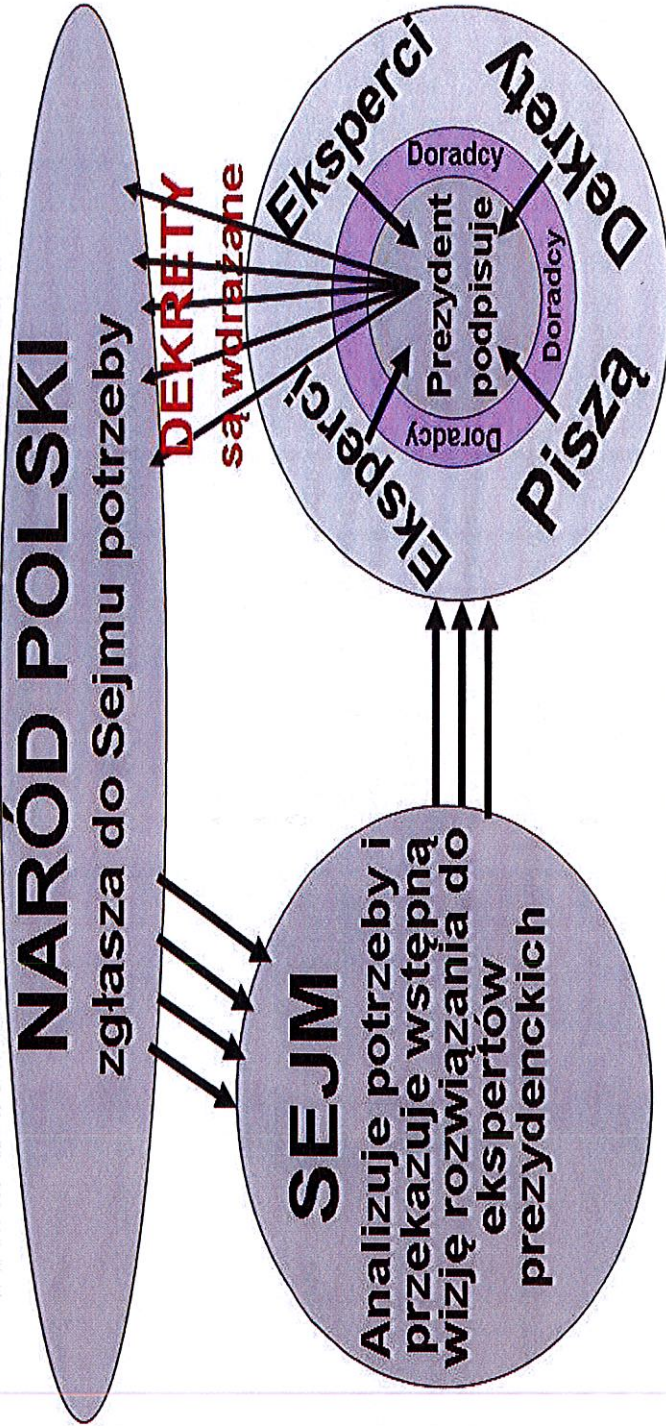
NARÓD POLSKI
zgłasza do Sejmu potrzeby

SEJM
Analizuje potrzeby i przekazuje wstępną wizję rozwiązania do ekspertów prezydenckich

DEKRETY
są wdrażane

Eksperci
Eksperci
Piszą
Dekrety

Doradcy
Doradcy
Doradcy

Prezydent
podpisuje